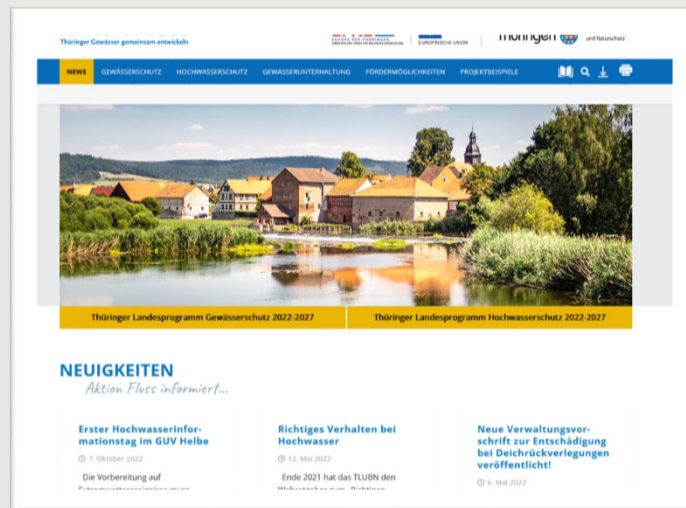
Thüringer Gewässer gemeinsam entwickeln

EUROPA FÜR THÜRINGEN

EUROPÄISCHE UNION

Thüringen

und Naturschutz

NEWS GEWÄSSERSCHUTZ HOCHWASSERSCHUTZ GEWÄSSERUNTERHALTUNG FÖRDERMÖGLICHKEITEN PROJEKTBEISPIELE

Thüringer Landesprogramm Gewässerschutz 2022-2027

Thüringer Landesprogramm Hochwasserschutz 2022-2027

NEUIGKEITEN

Aktion Fluss informiert...

Erster Hochwasserinformationstag im GUV Helbe

7. Oktober 2022

Die Vorbereitung auf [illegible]

Richtiges Verhalten bei Hochwasser

12. Mai 2022

Ende 2021 hat das TLUBN den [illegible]

Neue Verwaltungsvorschrift zur Entschädigung bei Deichrückverlegungen veröffentlicht!

6. Mai 2022